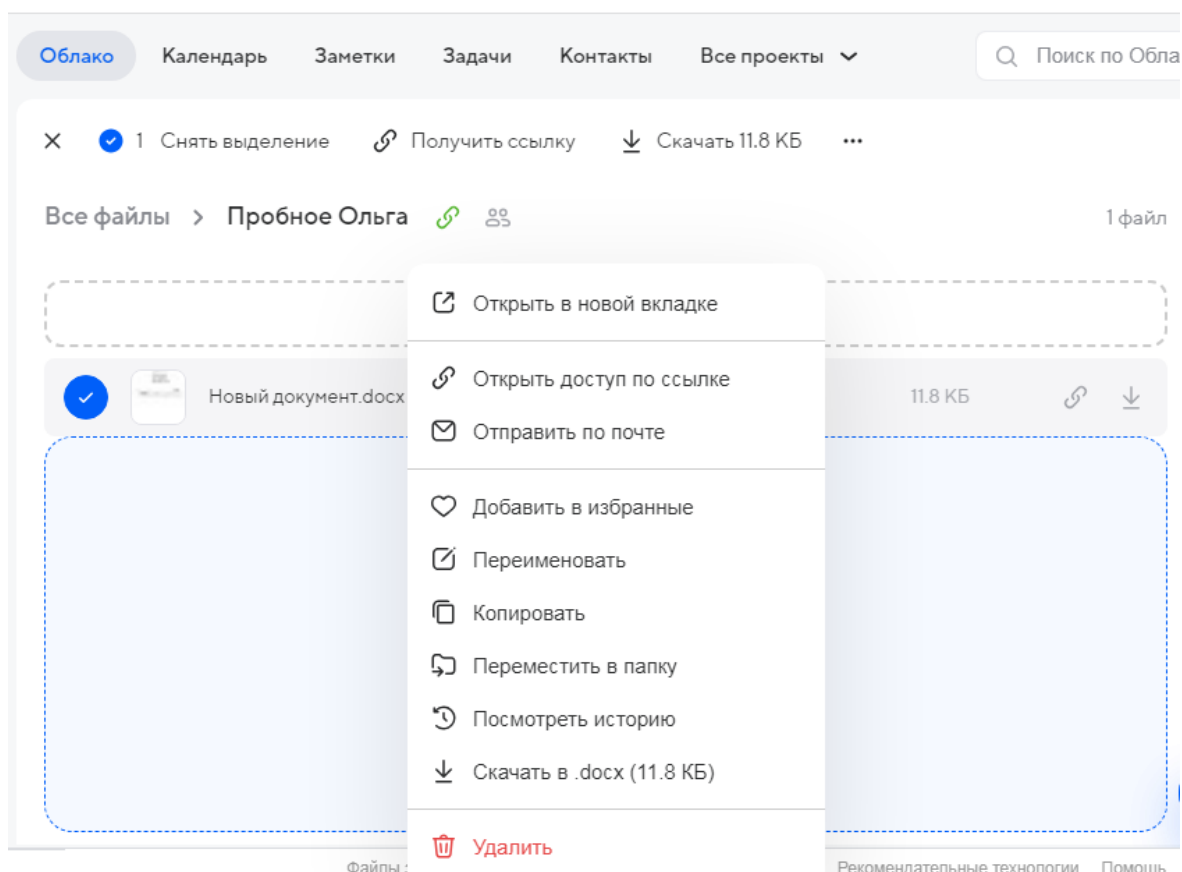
Облако Календарь Заметки Задачи Контакты Все проекты

Поиск по Обла

1 Снять выделение Получить ссылку Скачать 11.8 КБ ...

Все файлы > Пробное Ольга

1 файл

Новый документ.docx

11.8 КБ

Открыть в новой вкладке

Открыть доступ по ссылке

Отправить по почте

Добавить в избранные

Переименовать

Копировать

Переместить в папку

Посмотреть историю

Скачать в .docx (11.8 КБ)

Удалить

Файлы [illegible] Рекомендательные технологии Помощь